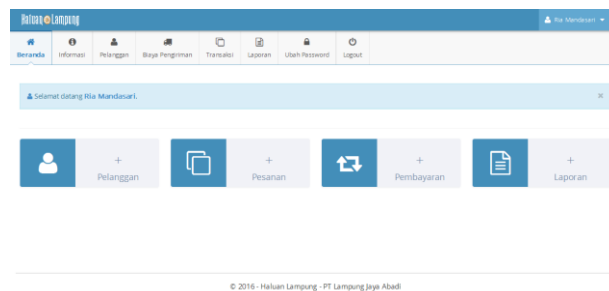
Haluan Lampung

Ria Mandasari

Beranda
Informasi
Pelanggan
Biaya Pengiriman
Transaksi
Laporan
Ubah Password
Logout

Selamat datang Ria Mandasari.

×

+
Pelanggan

+
Pesanan

+
Pembayaran

+
Laporan

© 2016 - Haluan Lampung - PT Lampung Jaya Abadi